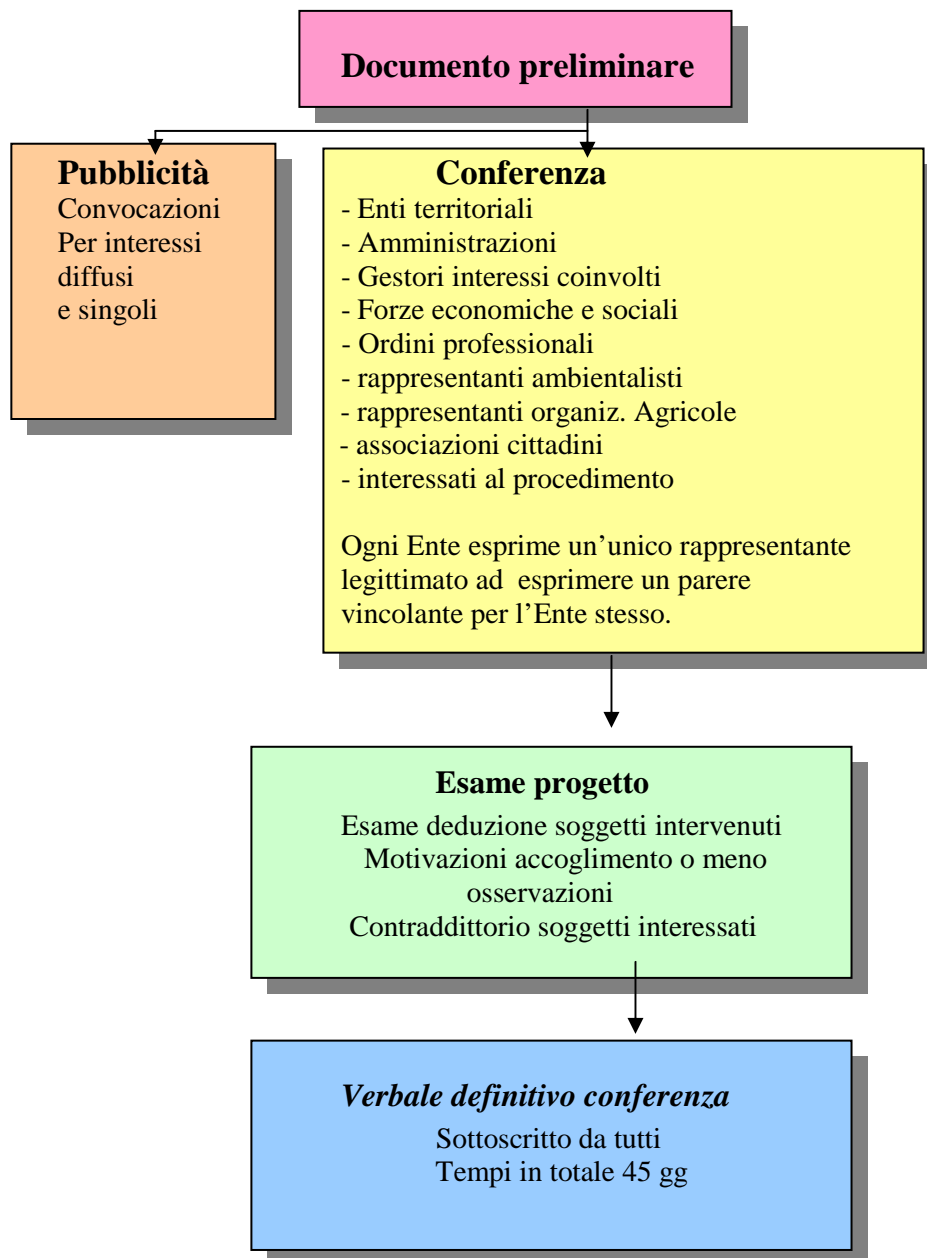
Documento preliminare

Pubblicità
Convocazioni
Per interessi
diffusi
e singoli

Conferenza
- Enti territoriali
- Amministrazioni
- Gestori interessi coinvolti
- Forze economiche e sociali
- Ordini professionali
- rappresentanti ambientalisti
- rappresentanti organiz. Agricole
- associazioni cittadini
- interessati al procedimento

Ogni Ente esprime un'unico rappresentante legittimato ad esprimere un parere vincolante per l'Ente stesso.

Esame progetto
Esame deduzione soggetti intervenuti
Motivazioni accoglimento o meno osservazioni
Contraddittorio soggetti interessati

Verbale definitivo conferenza
Sottoscritto da tutti
Tempi in totale 45 gg